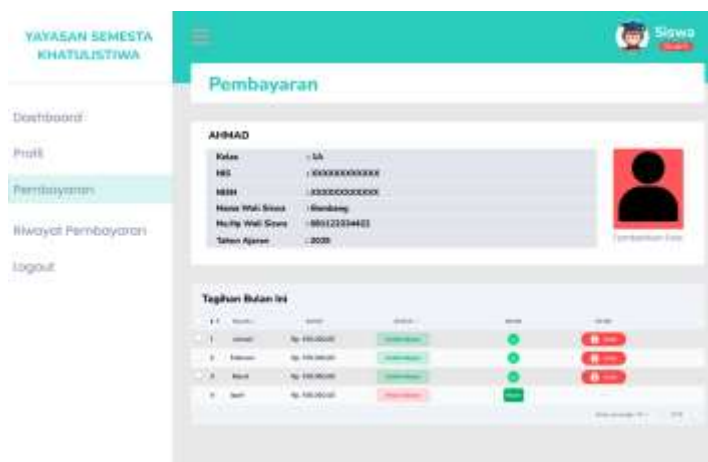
YAYASAN SEMESTA KHATULISTIWA

Dashboard

Profil

Pembayaran

Riwayat Pembayaran

Logout

Siswa

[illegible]

Pembayaran

AHMAD

| | |
|---|---|
| Kelas | : 1A |
| NIS | : XXXXXXXXXXXX |
| NISN | : XXXXXXXXXXXX |
| Nama Wali Siswa | : Bambang |
| No.Hp Wali Siswa | : 085123334455 |
| Tahun Ajaran | : 2020 |

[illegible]

Tagihan Bulan Ini

| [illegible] | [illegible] | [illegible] | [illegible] | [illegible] | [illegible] |
|---|---|---|---|---|---|
| 1 | Januari | Rp. 100.000,00 | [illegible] | | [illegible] |
| 2 | Februari | Rp. 100.000,00 | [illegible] | | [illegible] |
| 3 | Maret | Rp. 100.000,00 | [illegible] | | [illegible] |
| 4 | April | Rp. 100.000,00 | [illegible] | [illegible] | |

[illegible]